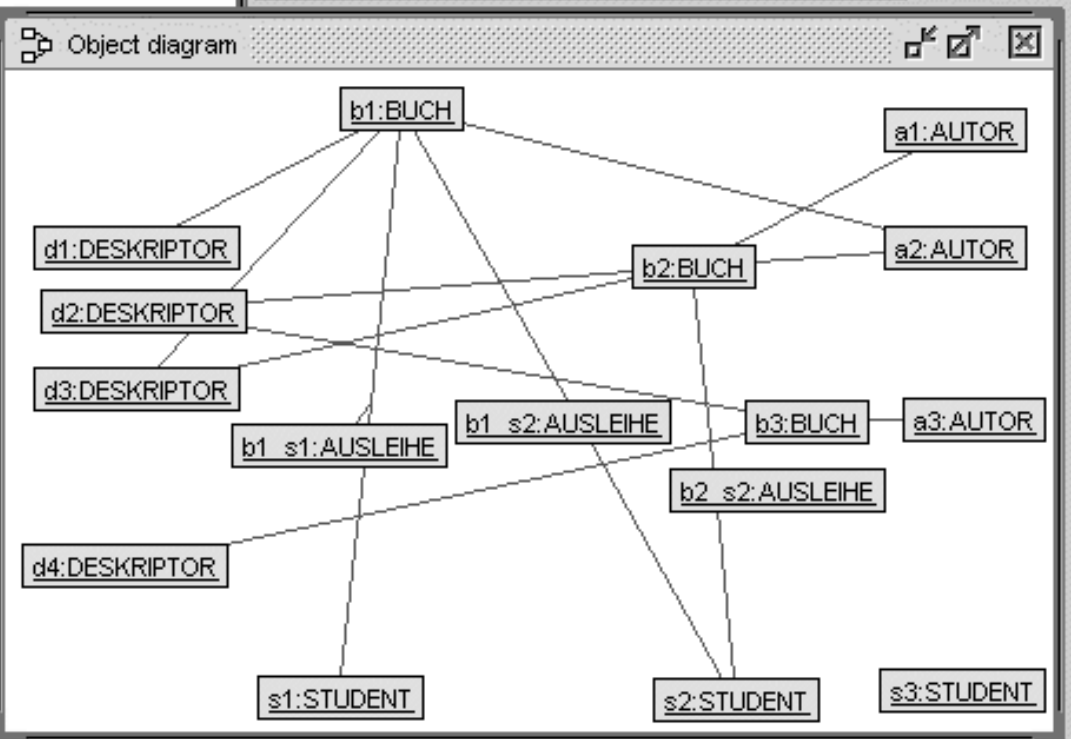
Object diagram

b1:BUCH
a1:AUTOR
d1:DESKRIPTOR
b2:BUCH
a2:AUTOR
d2:DESKRIPTOR
d3:DESKRIPTOR
b1_s2:AUSLEIHE
b3:BUCH
a3:AUTOR
b1_s1:AUSLEIHE
b2_s2:AUSLEIHE
d4:DESKRIPTOR
s1:STUDENT
s2:STUDENT
s3:STUDENT